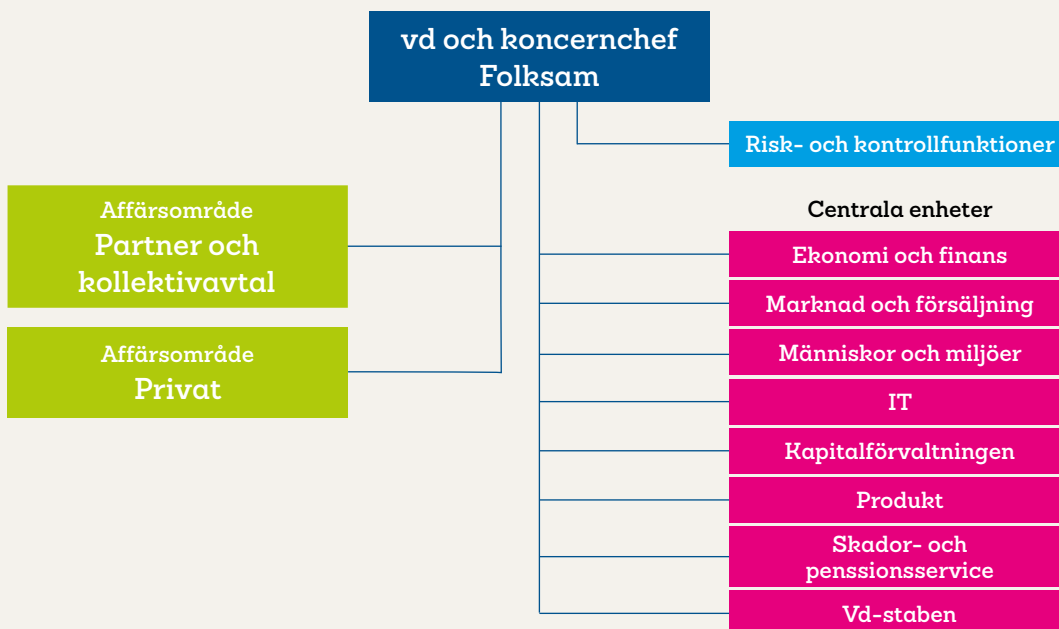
vd och koncernchef Folksam

Risk- och kontrollfunktioner

Affärsområde
Partner och kollektivavtal

Affärsområde
Privat

Centrala enheter

Ekonomi och finans

Marknad och försäljning

Människor och miljöer

IT

Kapitalförvaltningen

Produkt

Skador- och penssionsservice

Vd-staben